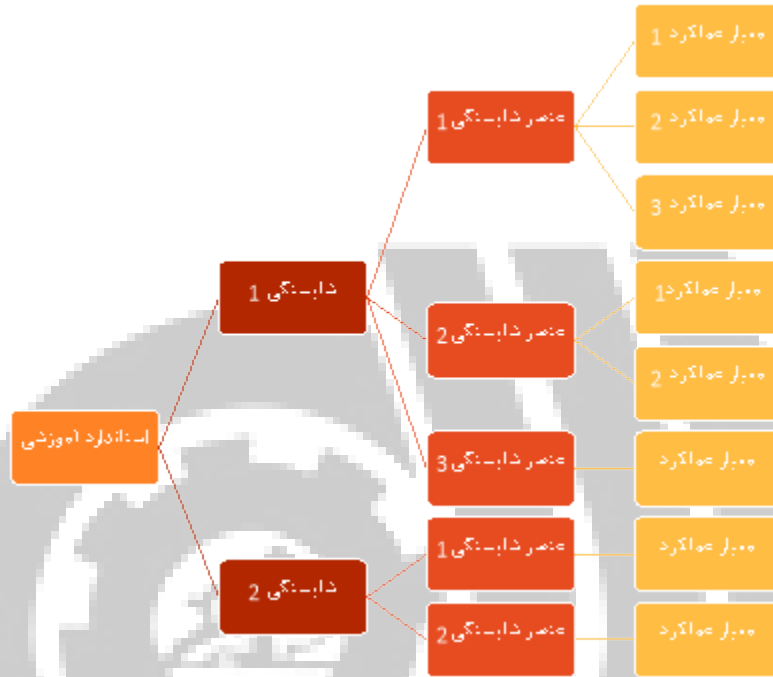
استاندارد آموزشی

شایستگی 1

شایستگی 2

عنصر شایستگی 1

عنصر شایستگی 2

عنصر شایستگی 3

عنصر شایستگی 1

عنصر شایستگی 2

معیار عملکرد 1

معیار عملکرد 2

معیار عملکرد 3

معیار عملکرد1

معیار عملکرد 2

معیار عملکرد

معیار عملکرد

معیار عملکرد